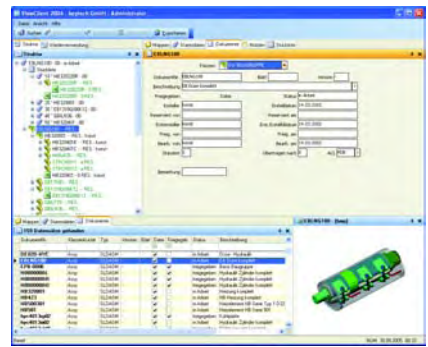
FlowChart 2004 - Applsys GmbH - Administrator

Datei Ansicht Hilfe

Suchen

Struktur

Eigenschaften

Dokumente

Dokumentnr.

Benennung

Freigegeben

Status

Erstellt

Geändert

Bemerkung

Dokumente

Dokumentnr.

Typ

Status

Beschreibung

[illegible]